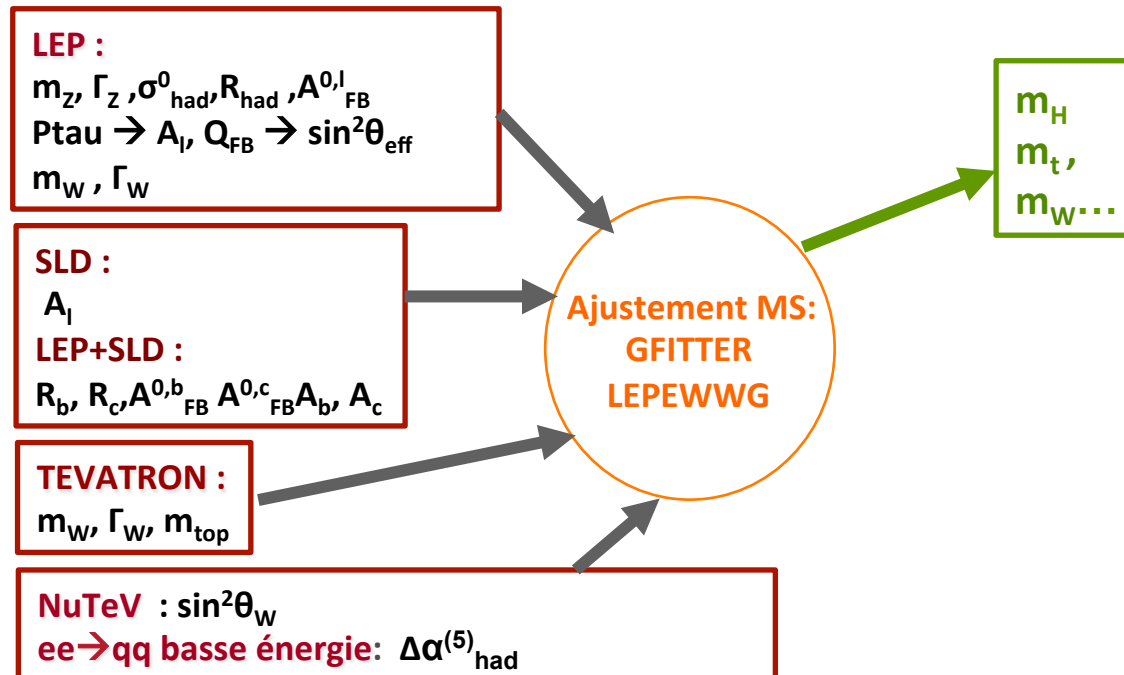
LEP :
$m_Z$, $\Gamma_Z$ ,$\sigma^0_{had}$,$R_{had}$ ,$A^{0,l}_{FB}$
Ptau $\rightarrow$ $A_l$, $Q_{FB}$ $\rightarrow$ $\sin^2\theta_{eff}$
$m_W$ , $\Gamma_W$

SLD :
$A_l$
LEP+SLD :
$R_b$, $R_c$,$A^{0,b}_{FB}$ $A^{0,c}_{FB}$$A_b$, $A_c$

TEVATRON :
$m_W$, $\Gamma_W$, $m_{top}$

NuTeV : $\sin^2\theta_W$
ee$\rightarrow$qq basse énergie: $\Delta\alpha^{(5)}_{had}$

Ajustement MS:
GFITTER
LEPEWWG

$m_H$
$m_t$ ,
$m_W$…